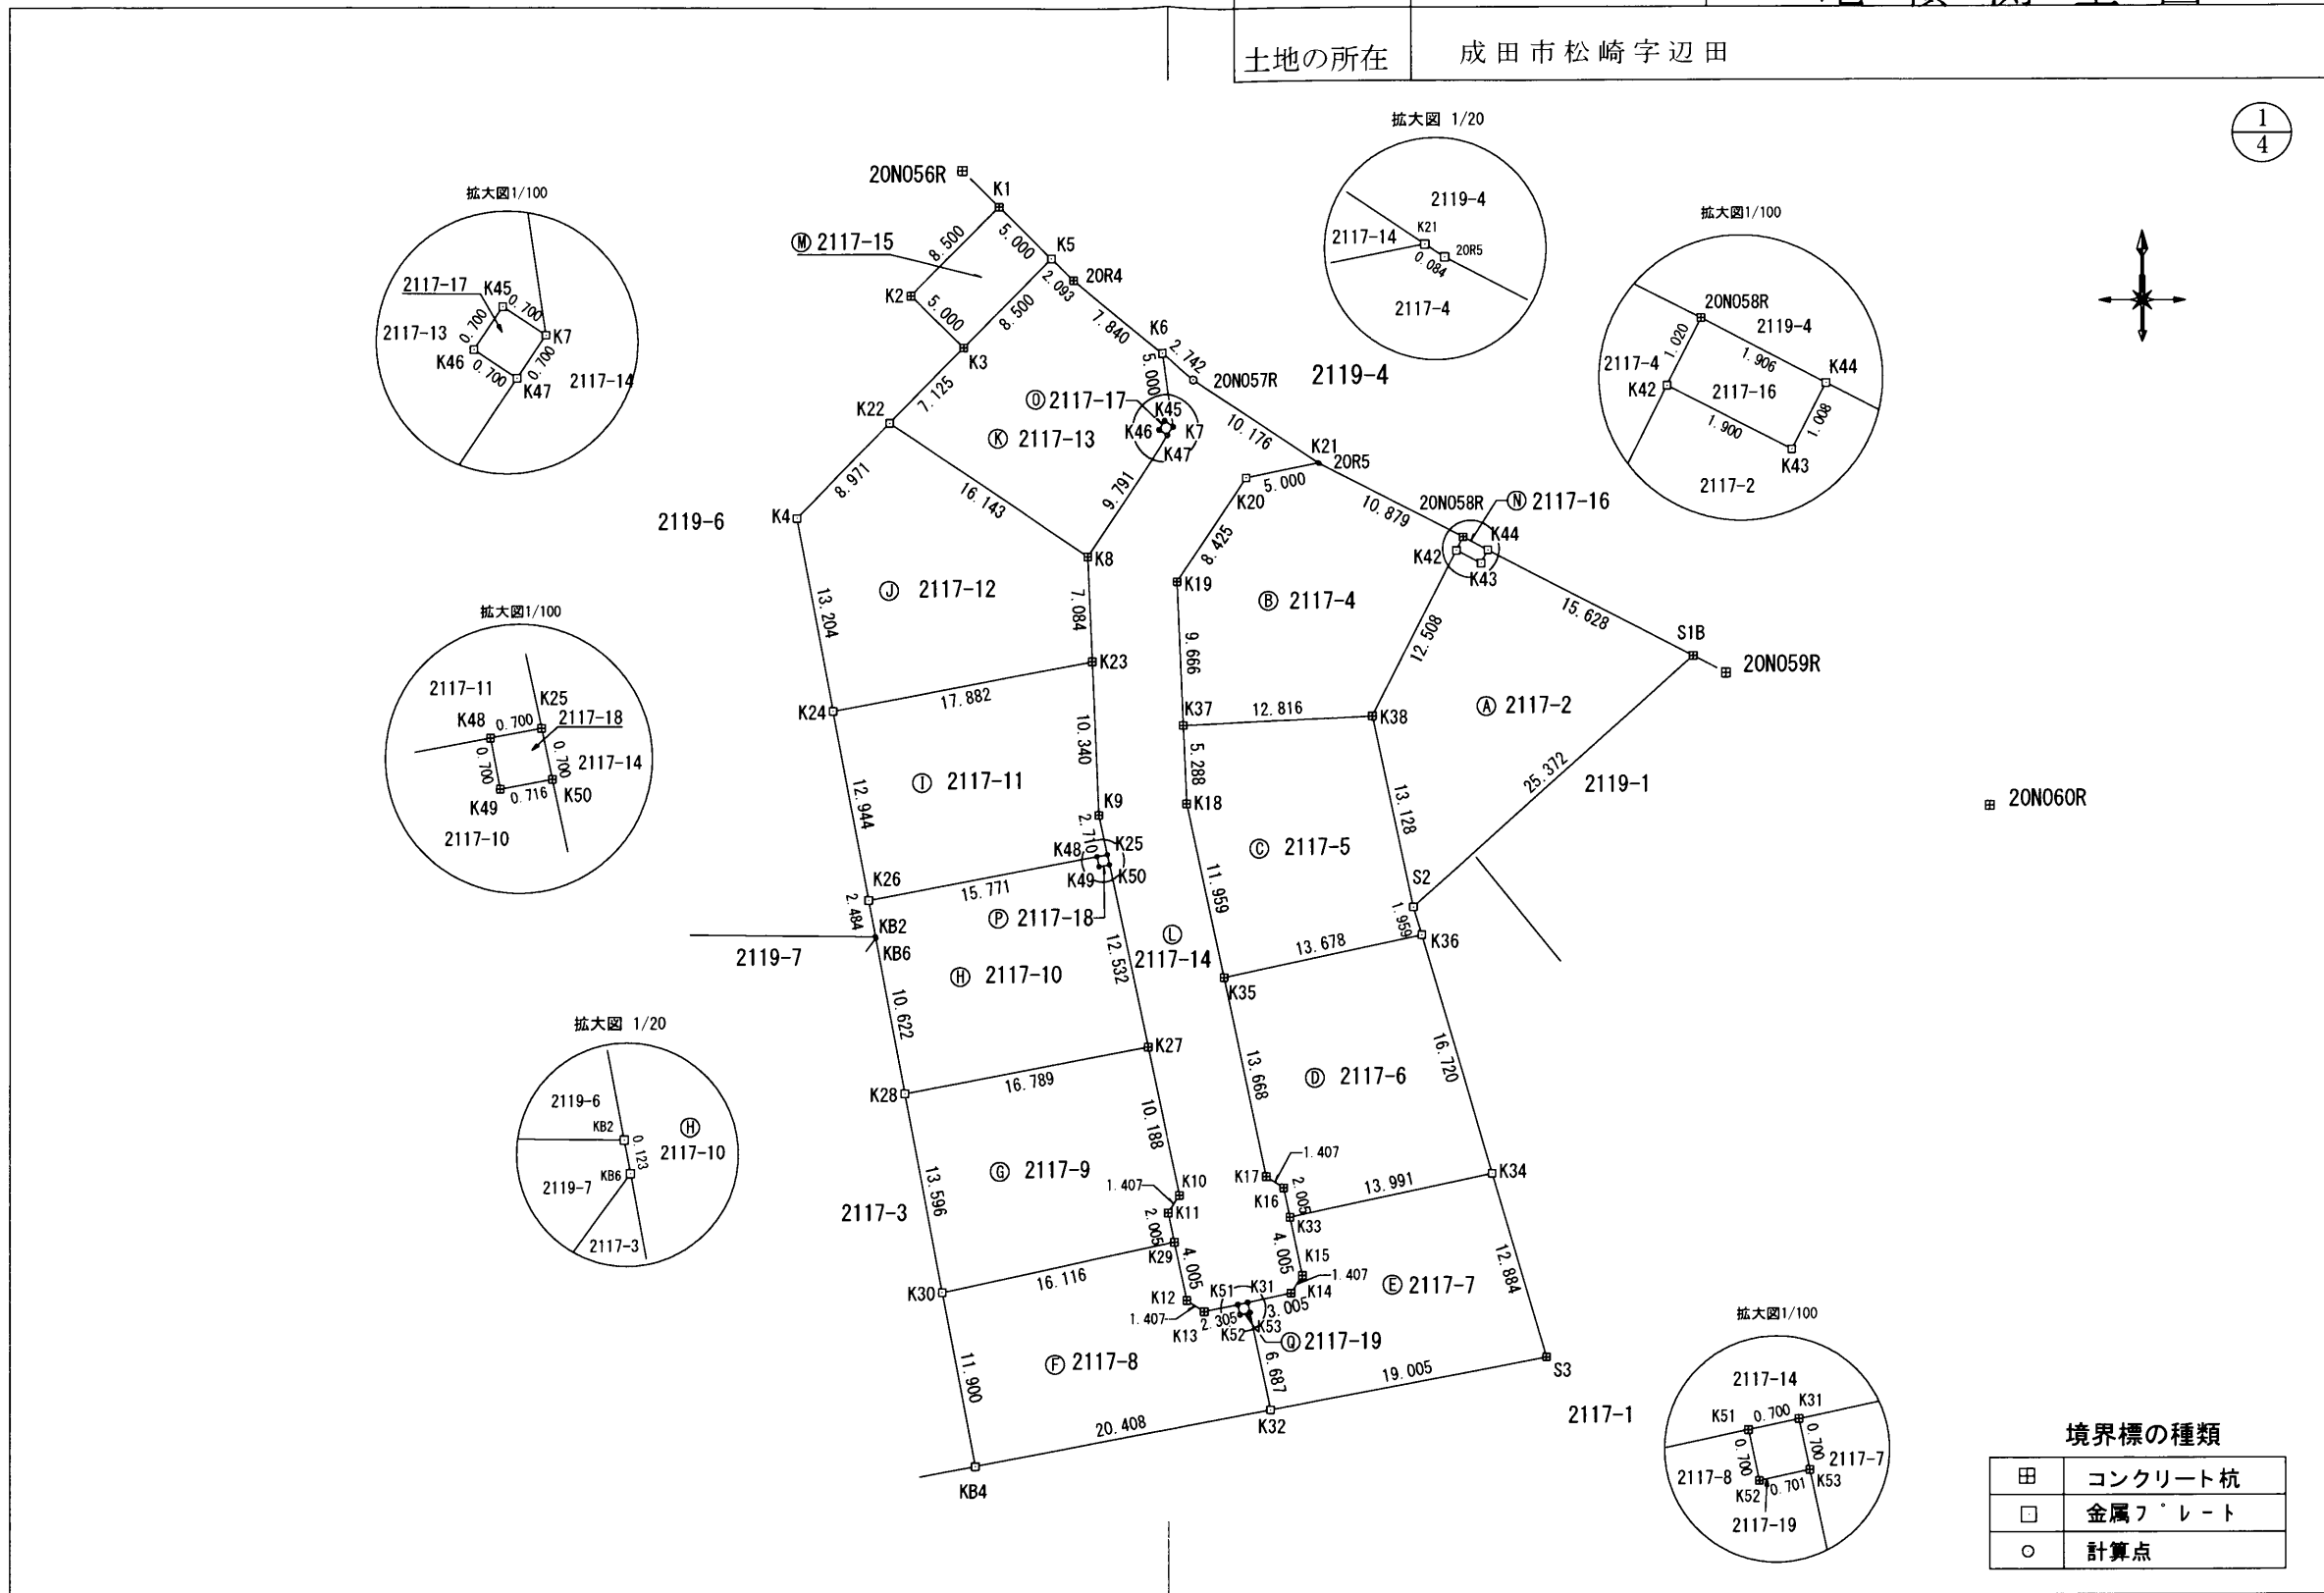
| 土地の所在 | 成田市松崎字辺田 |
|---|---|

$\frac{1}{4}$

拡大図1/100
2117-17 K45 0.700 0.700 K7 2117-13 K46 0.700 0.700 K47 2117-14

拡大図 1/20
2119-4 2117-14 K21 20R5 0.084 2117-4

拡大図1/100
20N058R 2119-4 1.020 1.906 K44 2117-4 K42 2117-16 1.900 1.008 K43 2117-2

拡大図1/100
2117-11 K25 K48 0.700 2117-18 0.700 0.700 2117-14 0.716 K50 K49 2117-10

拡大図 1/20
2119-6 KB2 0.123 Ⓗ 2117-10 KB6 2119-7 2117-3

拡大図1/100
2117-14 K31 K51 0.700 0.700 0.700 2117-7 2117-8 K52 0.701 K53 2117-19

20N056R K1 Ⓜ 2117-15 8.500 5.000 K5 20R4 K2 5.000 8.500 2.093 K3 K6 7.840 2.742 20N057R 2119-4 5.000 K22 7.125 Ⓞ 2117-17 K45 K46 K7 Ⓚ 2117-13 K47 10.176 K21 20R5 5.000 K20 10.879 20N058R Ⓝ 2117-16 K44 K42 K43 8.971 16.143 9.791 2119-6 K4 K8 8.425 K19 Ⓙ 2117-12 7.084 Ⓑ 2117-4 12.508 15.628 S1B 20N059R 13.204 K23 9.666 K24 17.882 K37 12.816 K38 Ⓐ 2117-2 10.340 5.288 25.372 2119-1 Ⓘ 2117-11 K18 13.128 20N060R 12.944 K9 2.710 K25 K48 Ⓒ 2117-5 K49 K50 11.959 K26 15.771 S2 2.484 Ⓟ 2117-18 1.959 KB2 Ⓛ K36 2119-7 KB6 12.532 2117-14 13.678 Ⓗ 2117-10 K35 10.622 K27 13.668 Ⓓ 2117-6 16.720 K28 16.789 10.188 1.407 Ⓖ 2117-9 K17 K34 1.407 K10 K16 2.005 13.991 2117-3 13.596 K11 K33 2.005 4.005 K29 4.005 K15 1.407 Ⓔ 2117-7 12.884 K30 16.116 K51 K31 K14 K12 3.005 1.407 2.305 K53 K13 K52 Ⓠ 2117-19 11.900 Ⓕ 2117-8 6.687 S3 19.005 2117-1 20.408 K32 KB4

境界標の種類
| 記号 | 種類 |
|---|---|
| ⊞ | コンクリート杭 |
| □ | 金属プレート |
| ○ | 計算点 |